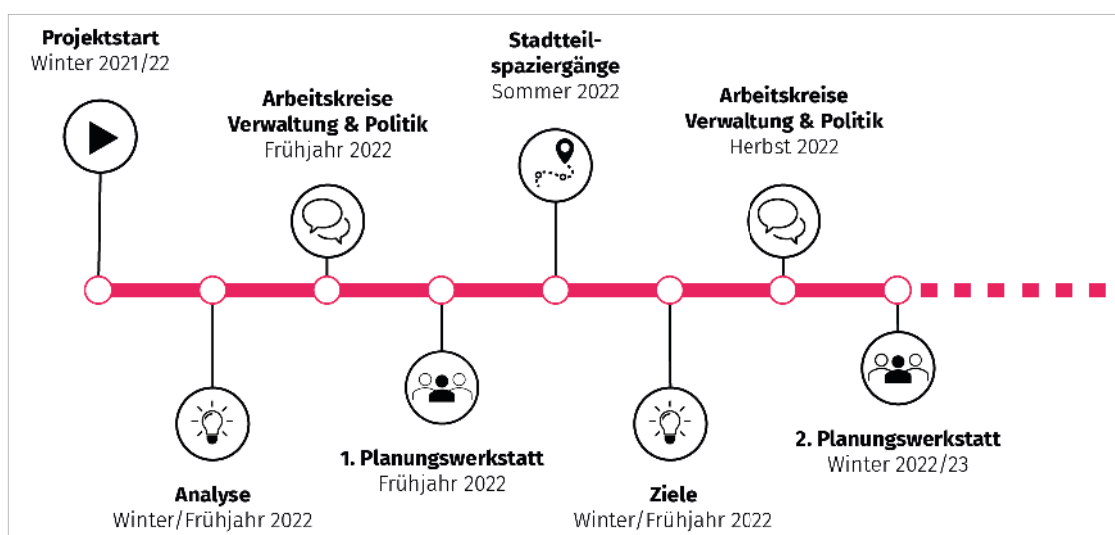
Projektstart
Winter 2021/22

Arbeitskreise Verwaltung & Politik
Frühjahr 2022

Stadtteilspaziergänge
Sommer 2022

Arbeitskreise Verwaltung & Politik
Herbst 2022

Analyse
Winter/Frühjahr 2022

1. Planungswerkstatt
Frühjahr 2022

Ziele
Winter/Frühjahr 2022

2. Planungswerkstatt
Winter 2022/23